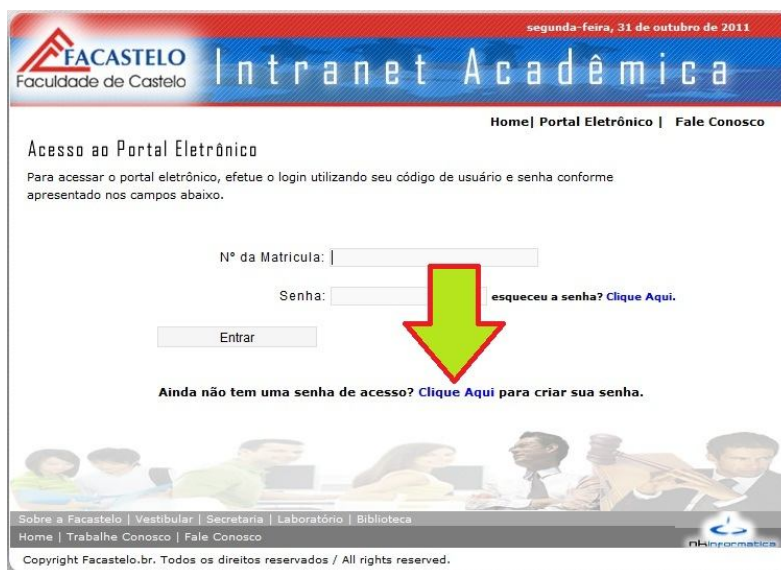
segunda-feira, 31 de outubro de 2011

FACASTELO
Faculdade de Castelo

Intranet Acadêmica

Home| Portal Eletrônico | Fale Conosco

Acesso ao Portal Eletrônico

Para acessar o portal eletrônico, efetue o login utilizando seu código de usuário e senha conforme apresentado nos campos abaixo.

Nº da Matricula:

Senha:

esqueceu a senha? Clique Aqui.

Entrar

Ainda não tem uma senha de acesso? Clique Aqui para criar sua senha.

Sobre a Facastelo | Vestibular | Secretaria | Laboratório | Biblioteca
Home | Trabalhe Conosco | Fale Conosco

nhinformatica

Copyright Facastelo.br. Todos os direitos reservados / All rights reserved.